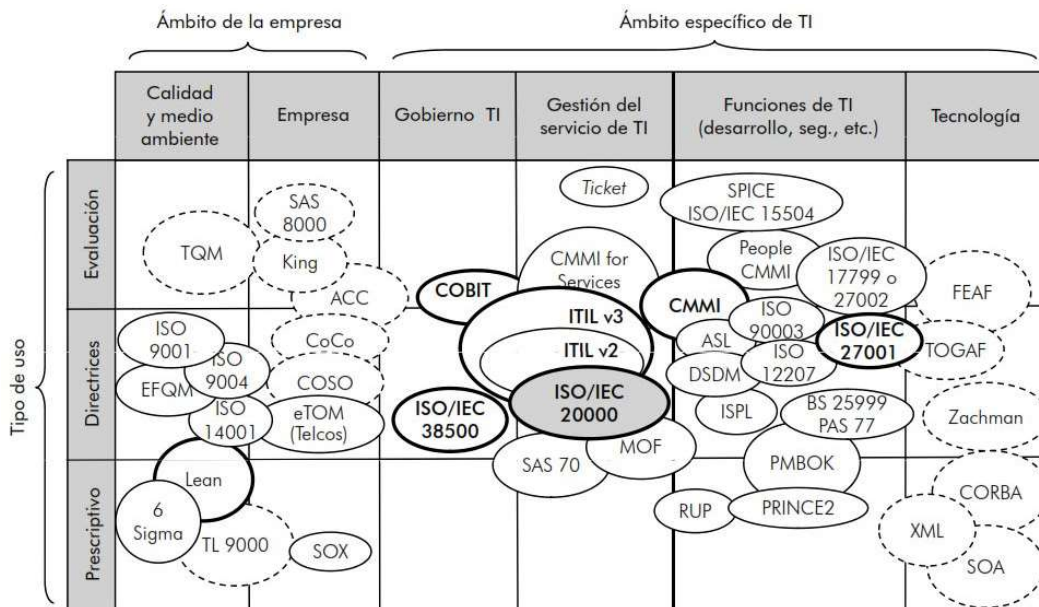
Ámbito de la empresa

Ámbito específico de TI

| | Calidad y medio ambiente | Empresa | Gobierno TI | Gestión del servicio de TI | Funciones de TI (desarrollo, seg., etc.) | Tecnología |
|---|---|---|---|---|---|---|
| Evaluación | TQM | SAS 8000, King, ACC | COBIT | Ticket, CMMI for Services | SPICE ISO/IEC 15504, People CMMI, ISO/IEC 17799 o 27002, CMMI | FEAF |
| Directrices | ISO 9001, ISO 9004, EFQM, ISO 14001 | CoCo, COSO, eTOM (Telcos) | ISO/IEC 38500 | ITIL v3, ITIL v2, ISO/IEC 20000, MOF, SAS 70 | ISO 90003, ASL, ISO 12207, DSDM, ISPL, BS 25999 PAS 77, ISO/IEC 27001 | TOGAF, Zachman |
| Prescriptivo | Lean, 6 Sigma, TL 9000 | SOX | | | PMBOK, RUP, PRINCE2 | CORBA, XML, SOA |

Tipo de uso